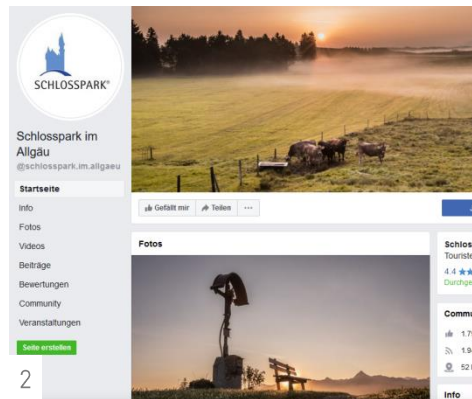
SCHLOSSPARK®

Schlosspark im Allgäu
@schlosspark.im.allgaeu

Startseite
Info
Fotos
Videos
Beiträge
Bewertungen
Community
Veranstaltungen
Seite erstellen

Gefällt mir
Teilen
...

Fotos

Schlos
Touriste
4.4
Durchge

Commu
1.7
1.9
52

Info

2